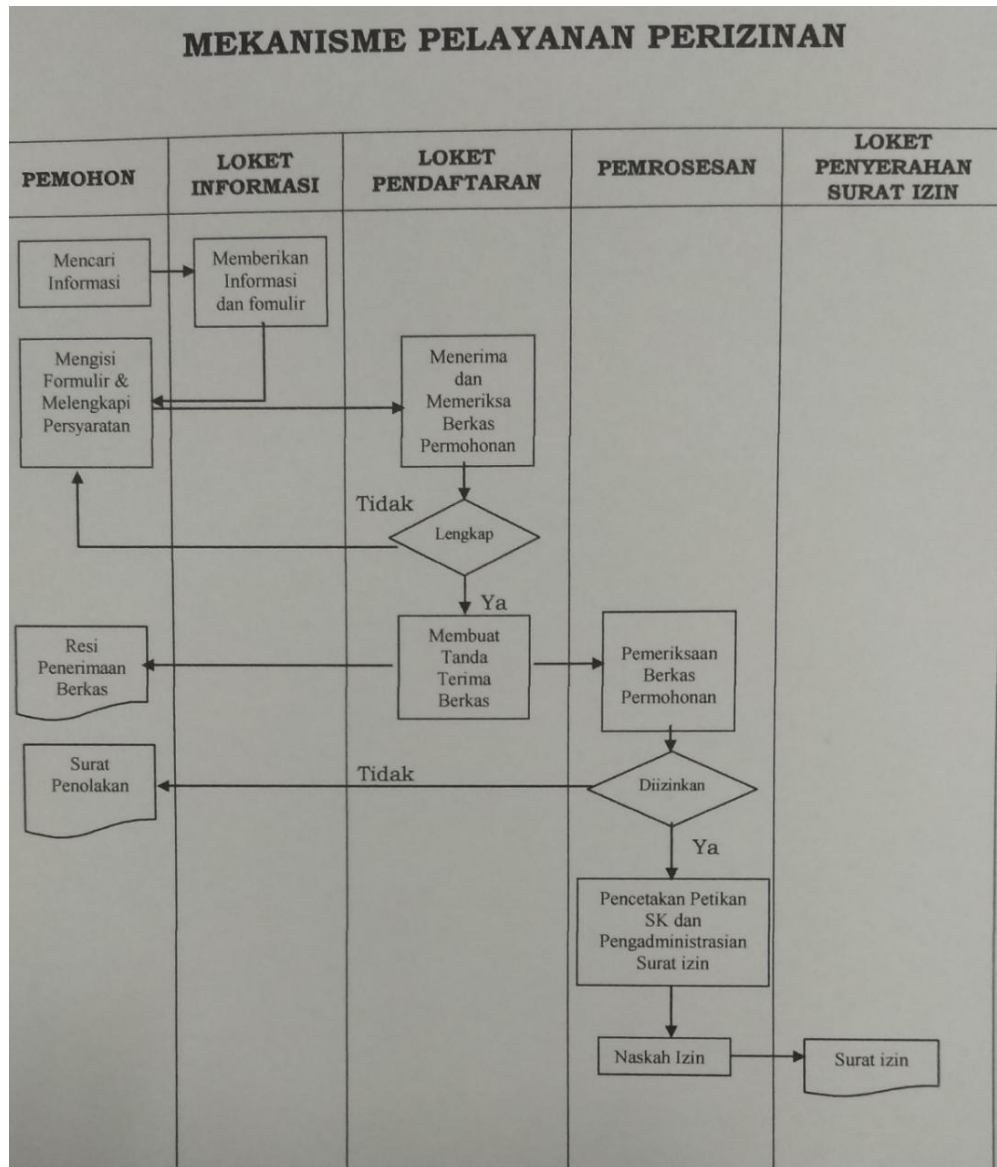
MEKANISME PELAYANAN PERIZINAN

PEMOHON

LOKET INFORMASI

LOKET PENDAFTARAN

PEMROSESAN

LOKET PENYERAHAN SURAT IZIN

Mencari Informasi

Memberikan Informasi dan fomulir

Mengisi Formulir & Melengkapi Persyaratan

Menerima dan Memeriksa Berkas Permohonan

Tidak

Lengkap

Ya

Resi Penerimaan Berkas

Membuat Tanda Terima Berkas

Pemeriksaan Berkas Permohonan

Surat Penolakan

Tidak

Diizinkan

Ya

Pencetakan Petikan SK dan Pengadministrasian Surat izin

Naskah Izin

Surat izin